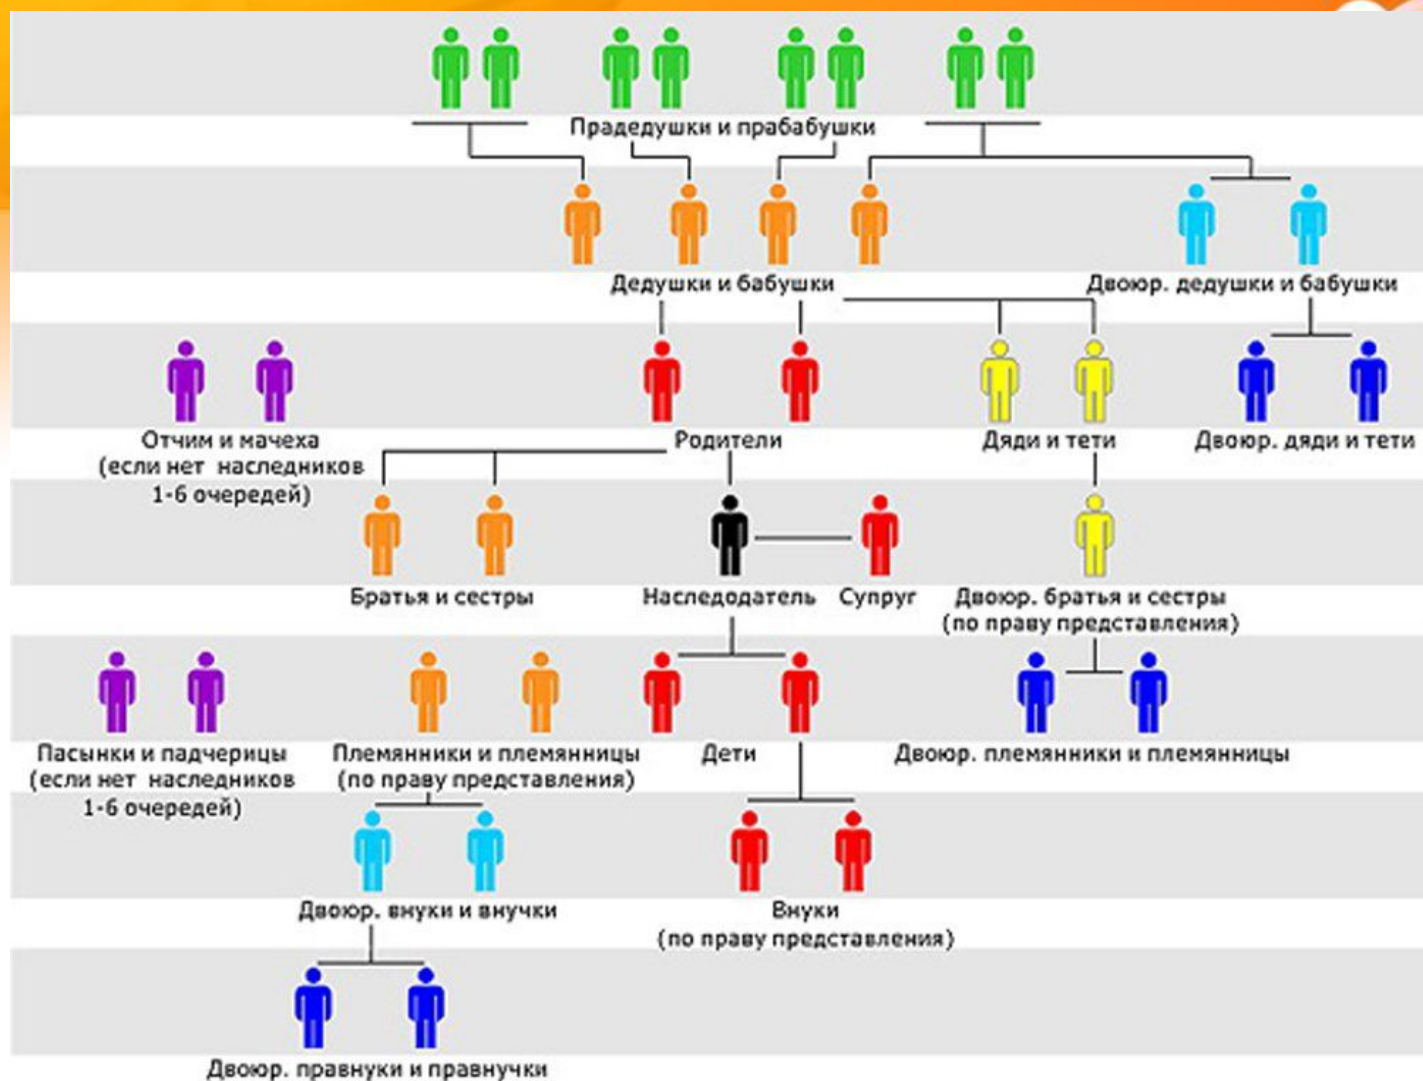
Прадедушки и прабабушки

Дедушки и бабушки

Двоюр. дедушки и бабушки

Отчим и мачеха (если нет наследников 1-6 очередей)

Родители

Дяди и тети

Двоюр. дяди и тети

Братья и сестры

Наследодатель

Супруг

Двоюр. братья и сестры (по праву представления)

Пасынки и падчерицы (если нет наследников 1-6 очередей)

Племянники и племянницы (по праву представления)

Дети

Двоюр. племянники и племянницы

Двоюр. внуки и внучки

Внуки (по праву представления)

Двоюр. правнуки и правнучки